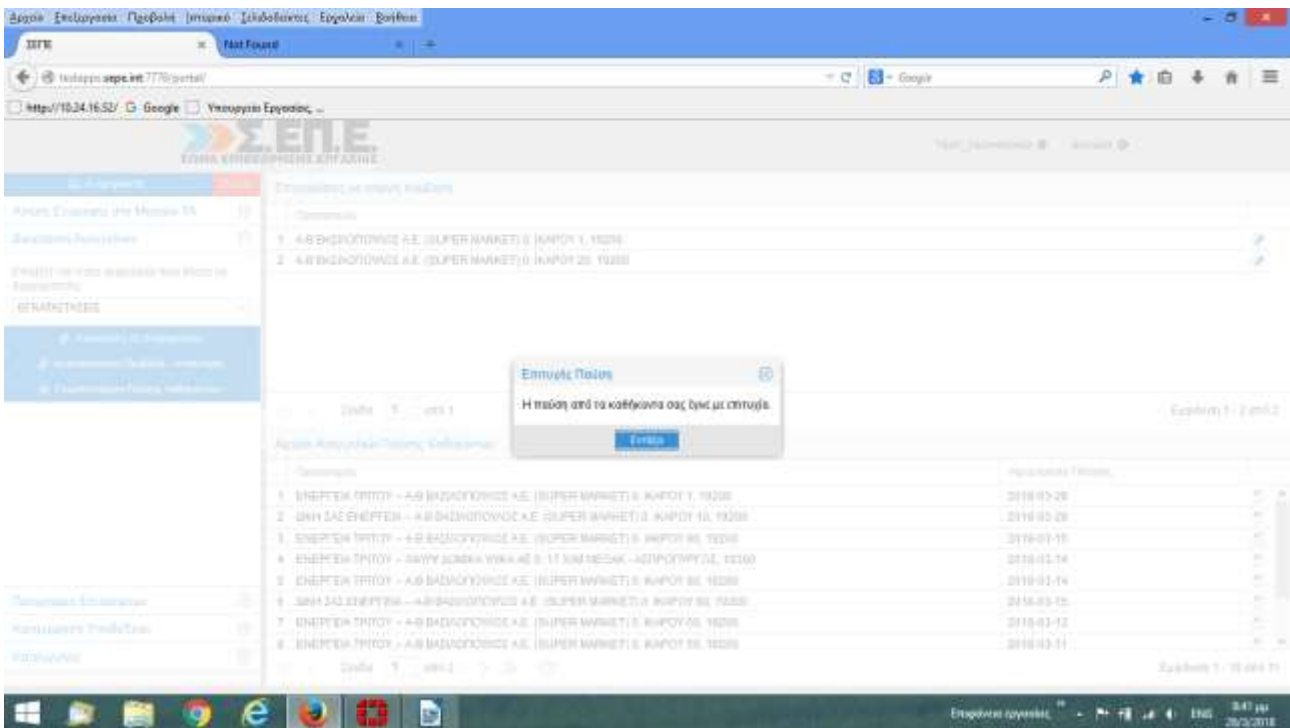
Αρχείο Επεξεργασία Προβολή Ιστορικό Σελιδοδείκτες Εργαλεία Βοήθεια

ΣΕΠΕ
Not Found

testapps.sepe.int:7778/portal/

Google

http://10.24.16.52/ Google Υπουργείο Εργασίας ...

Σ.ΕΠ.Ε.
ΣΩΜΑ ΕΠΙΘΕΩΡΗΣΗΣ ΕΡΓΑΣΙΑΣ

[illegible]

Επιχειρήσεις με ενεργή παράδοση

Επωνυμία

1 Α-Β ΒΑΣΙΛΟΠΟΥΛΟΣ Α.Ε. (SUPER MARKET) 0, ΙΚΑΡΟΥ 1, 19200
2 Α-Β ΒΑΣΙΛΟΠΟΥΛΟΣ Α.Ε. (SUPER MARKET) 0, ΙΚΑΡΟΥ 20, 19200

ΕΡΓΑΖΟΜΕΝΟΙ

Επιτυχής Παύση

Η παύση από τα καθήκοντα σας έγινε με επιτυχία.

Εντάξει

Σελίδα 1 από 1

Εμφάνιση 1 - 2 από 2

Αρχείο Ανάθεσης Πάσης Καθήκοντος

Επωνυμία

Ημερομηνία Παύσης

1 ΕΝΕΡΓΕΙΑ ΤΡΙΤΟΥ -- Α-Β ΒΑΣΙΛΟΠΟΥΛΟΣ Α.Ε. (SUPER MARKET) 0, ΙΚΑΡΟΥ 1, 19200 2018-03-28
2 ΔΙΑΚΟΠΗ ΕΝΕΡΓΕΙΑ -- Α-Β ΒΑΣΙΛΟΠΟΥΛΟΣ Α.Ε. (SUPER MARKET) 0, ΙΚΑΡΟΥ 10, 19200 2018-03-28
3 ΕΝΕΡΓΕΙΑ ΤΡΙΤΟΥ -- Α-Β ΒΑΣΙΛΟΠΟΥΛΟΣ Α.Ε. (SUPER MARKET) 0, ΙΚΑΡΟΥ 90, 19200 2018-03-15
4 ΕΝΕΡΓΕΙΑ ΤΡΙΤΟΥ -- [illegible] ΑΕ 0, 17 ΧΛΜ ΜΕΓΑΡ - ΑΣΠΡΟΠΥΡΓΟΣ, 19300 2018-03-14
5 ΕΝΕΡΓΕΙΑ ΤΡΙΤΟΥ -- Α-Β ΒΑΣΙΛΟΠΟΥΛΟΣ Α.Ε. (SUPER MARKET) 0, ΙΚΑΡΟΥ 80, 19200 2018-03-14
6 ΔΙΑΚΟΠΗ ΕΝΕΡΓΕΙΑ -- Α-Β ΒΑΣΙΛΟΠΟΥΛΟΣ Α.Ε. (SUPER MARKET) 0, ΙΚΑΡΟΥ 80, 19200 2018-03-15
7 ΕΝΕΡΓΕΙΑ ΤΡΙΤΟΥ -- Α-Β ΒΑΣΙΛΟΠΟΥΛΟΣ Α.Ε. (SUPER MARKET) 0, ΙΚΑΡΟΥ 80, 19200 2018-03-12
8 ΕΝΕΡΓΕΙΑ ΤΡΙΤΟΥ -- Α-Β ΒΑΣΙΛΟΠΟΥΛΟΣ Α.Ε. (SUPER MARKET) 0, ΙΚΑΡΟΥ 80, 19200 2018-03-11

Σελίδα 1 από 2

Εμφάνιση 1 - 10 από 11

Επιφάνεια εργασίας ENG 8:47 μμ 28/3/2018